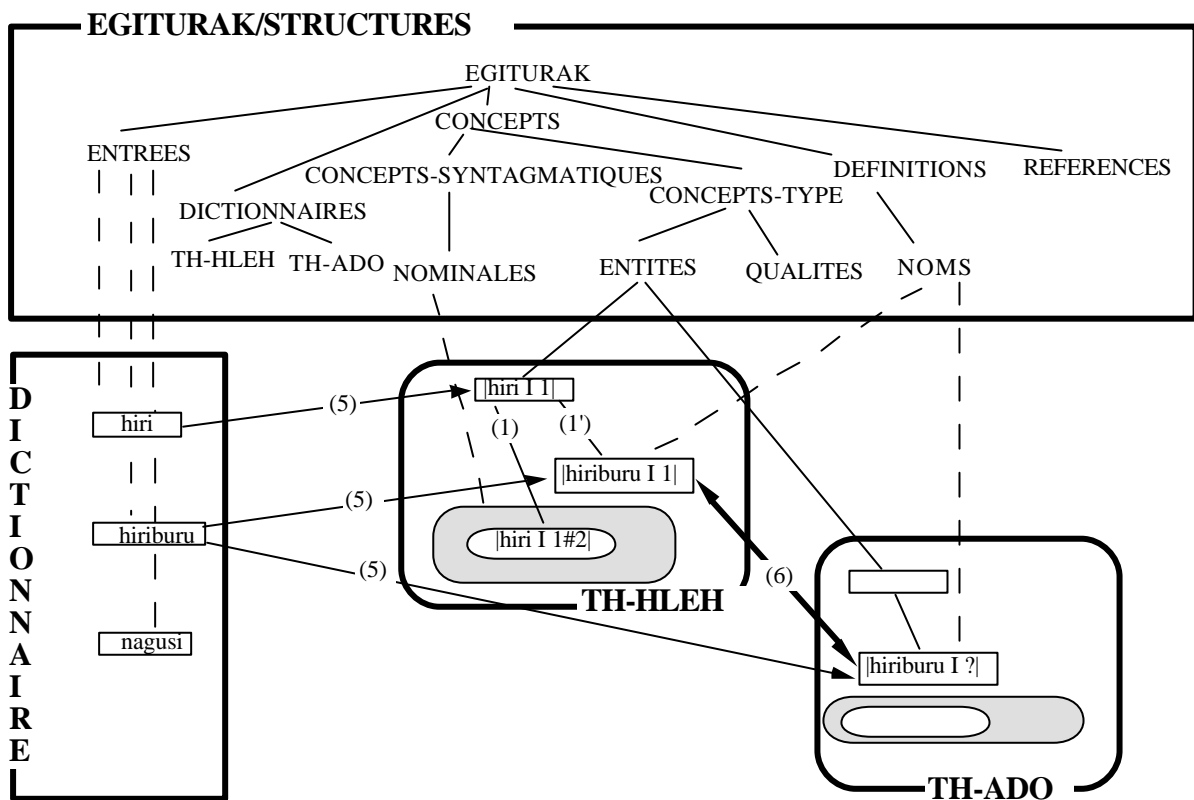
EGITURAK/STRUCTURES

EGITURAK

CONCEPTS

ENTREES

CONCEPTS-SYNTAGMATIQUES

DEFINITIONS

REFERENCES

CONCEPTS-TYPE

DICTIONNAIRES

TH-HLEH

TH-ADO

NOMINALES

ENTITES

QUALITES

NOMS

DICTIONNAIRE

hiri

(5)

|hiri I 1|

(1)

(1')

|hiriburu I 1|

(5)

hiriburu

|hiri I 1#2|

(5)

(6)

TH-HLEH

nagusi

|hiriburu I ?|

TH-ADO